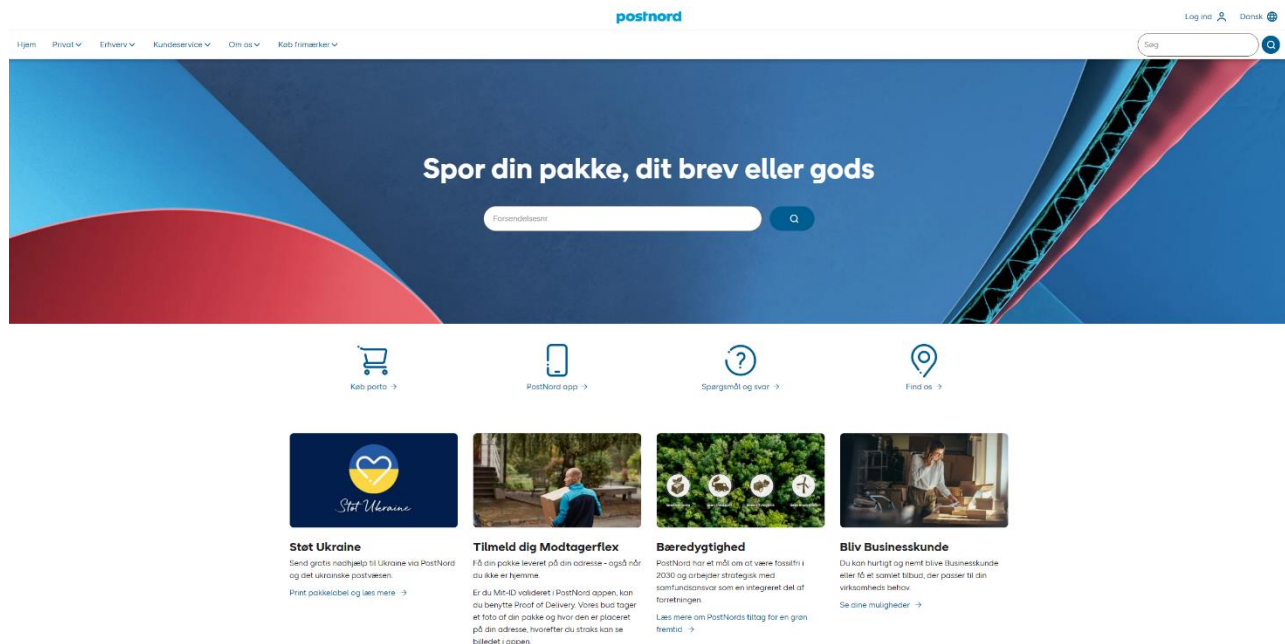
postnord

Log ind Dansk

Hjem Privat Erhverv Kundeservice Om os Køb frimærker

Søg

Spor din pakke, dit brev eller gods

Forsendelsesnr.

Køb porto →

PostNord app →

Spørgsmål og svar →

Find os →

Støt Ukraine

Støt Ukraine

Send gratis nødhjælp til Ukraine via PostNord og det ukrainske postvæsen.

Print pakkelabel og læs mere →

Tilmeld dig Modtagerflex

Få din pakke leveret på din adresse - også når du ikke er hjemme.

Er du Mit-ID valideret i PostNord appen, kan du benytte Proof of Delivery. Vores bud tager et foto af din pakke og hvor den er placeret på din adresse, hvorefter du straks kan se billedet i appen.

Bæredygtighed

PostNord har et mål om at være fossilfri i 2030 og arbejder strategisk med samfundsansvar som en integreret del af forretningen.

Læs mere om PostNords tiltag for en grøn fremtid →

Bliv Businesskunde

Du kan hurtigt og nemt blive Businesskunde eller få et samlet tilbud, der passer til din virksomheds behov.

Se dine muligheder →